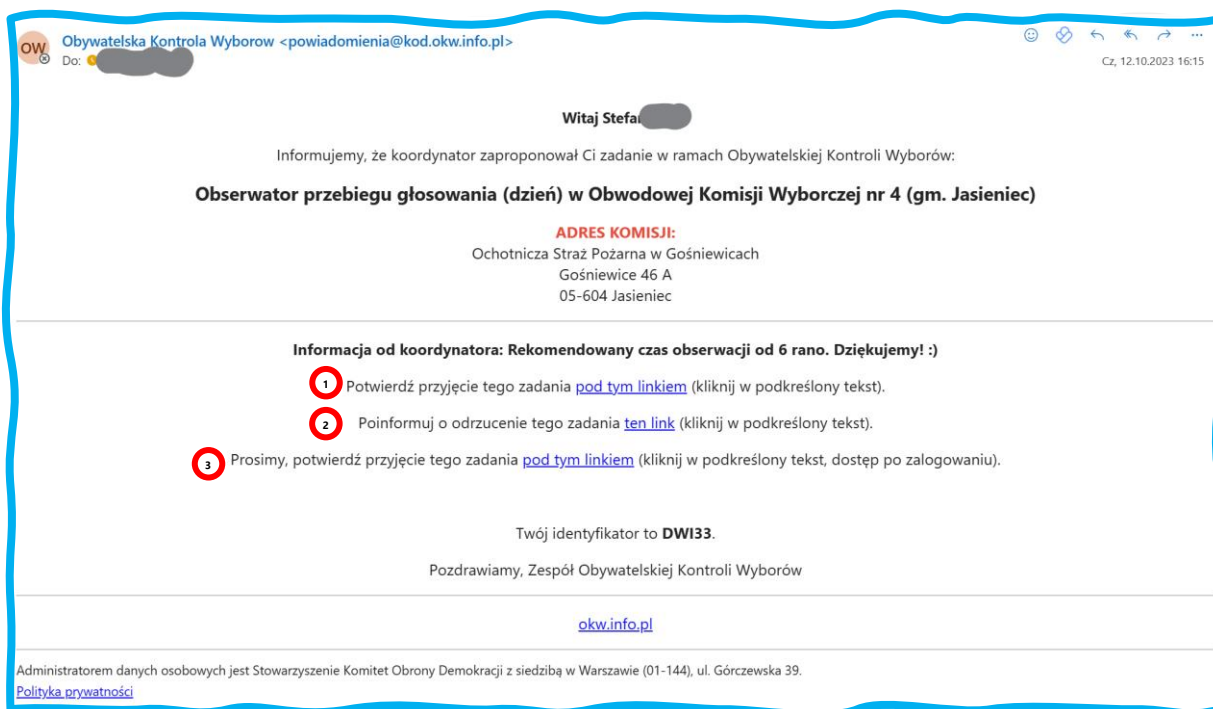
OW Obywatelska Kontrola Wyborow <powiadomienia@kod.okw.info.pl>
Do: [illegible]

Cz, 12.10.2023 16:15

Witaj Stefa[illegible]

Informujemy, że koordynator zaproponował Ci zadanie w ramach Obywatelskiej Kontroli Wyborów:

**Obserwator przebiegu głosowania (dzień) w Obwodowej Komisji Wyborczej nr 4 (gm. Jasieniec)**

ADRES KOMISJI:
Ochotnicza Straż Pożarna w Gośniewicach
Gośniewice 46 A
05-604 Jasieniec

Informacja od koordynatora: Rekomendowany czas obserwacji od 6 rano. Dziękujemy! :)

1 Potwierdź przyjęcie tego zadania pod tym linkiem (kliknij w podkreślony tekst).

2 Poinformuj o odrzucenie tego zadania ten link (kliknij w podkreślony tekst).

3 Prosimy, potwierdź przyjęcie tego zadania pod tym linkiem (kliknij w podkreślony tekst, dostęp po zalogowaniu).

Twój identyfikator to DWI33.

Pozdrawiamy, Zespół Obywatelskiej Kontroli Wyborów

okw.info.pl

Administratorem danych osobowych jest Stowarzyszenie Komitet Obrony Demokracji z siedzibą w Warszawie (01-144), ul. Górczewska 39.
Polityka prywatności